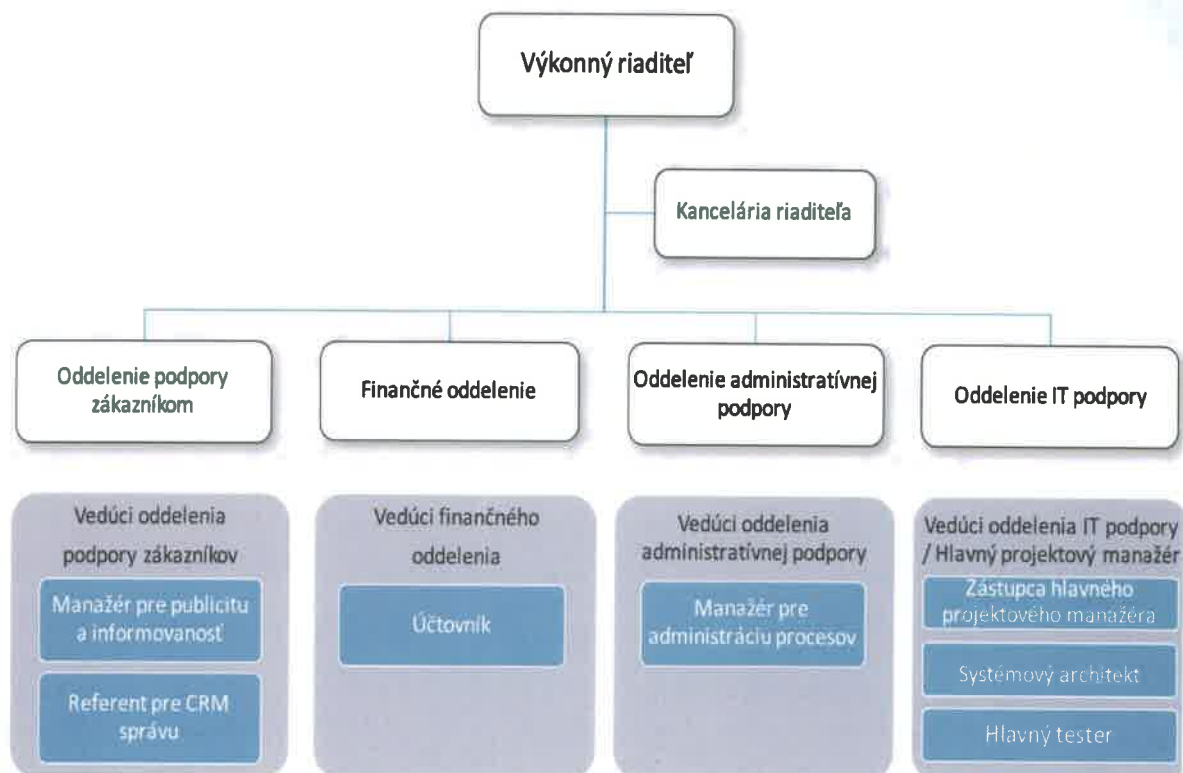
Výkonný riaditeľ

Kancelária riaditeľa

Oddelenie podpory zákazníkom

Finančné oddelenie

Oddelenie administratívnej podpory

Oddelenie IT podpory

Vedúci oddelenia podpory zákazníkov

Manažér pre publicitu a informovanosť

Referent pre CRM správu

Vedúci finančného oddelenia

Účtovník

Vedúci oddelenia administratívnej podpory

Manažér pre administráciu procesov

Vedúci oddelenia IT podpory / Hlavný projektový manažér

Zástupca hlavného projektového manažéra

Systémový architekt

Hlavný tester